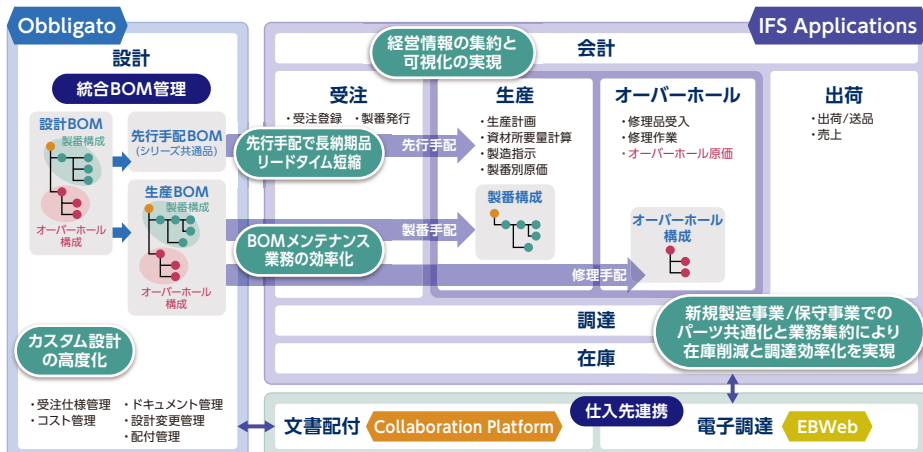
Obbligato

IFS Applications

設計

統合BOM管理

設計BOM

製番構成

オーバーホール構成

先行手配BOM
(シリーズ共通品)

生産BOM

製番構成

オーバーホール構成

先行手配で長納期品リードタイム短縮

BOMメンテナンス業務の効率化

カスタム設計の高度化

・受注仕様管理
・コスト管理
・ドキュメント管理
・設計変更管理
・配付管理

経営情報の集約と可視化の実現

会計

受注
・受注登録 ・製番発行

先行手配

製番手配

修理手配

生産
・生産計画
・資材所要量計算
・製造指示
・製番別原価

製番構成

オーバーホール
・修理品受入
・修理作業
・オーバーホール原価

オーバーホール構成

出荷
・出荷/送品
・売上

調達

在庫

新規製造事業/保守事業でのパーツ共通化と業務集約により在庫削減と調達効率化を実現

仕入先連携

文書配付

Collaboration Platform

電子調達

EBWeb